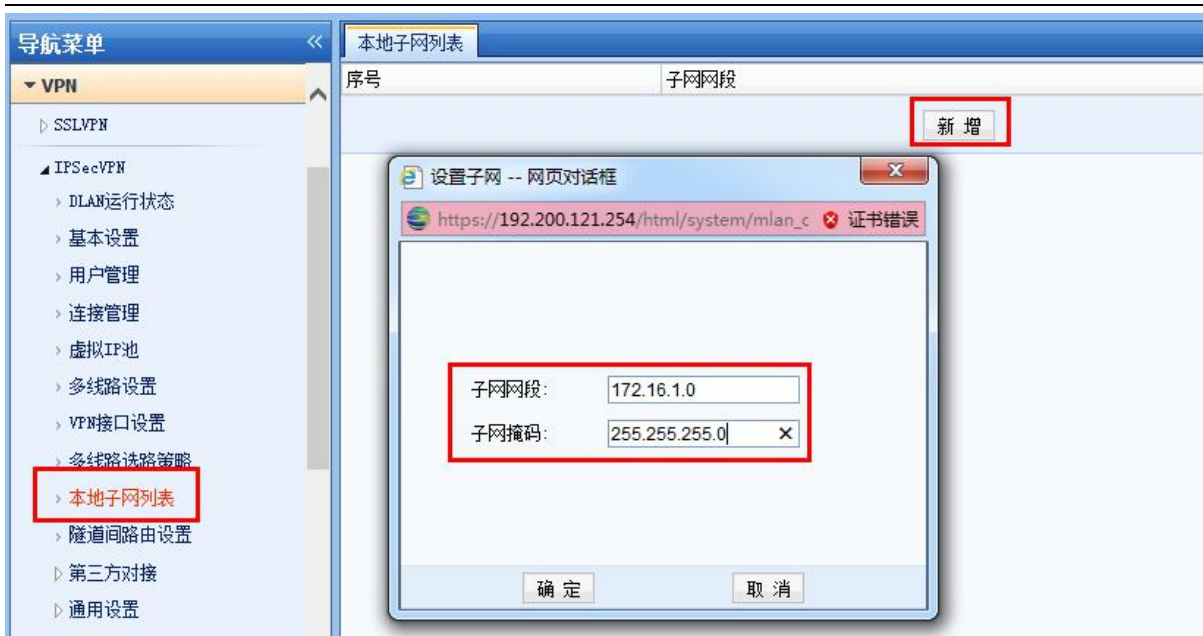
导航菜单

▾ VPN

▷ SSLVPN

◢ IPSecVPN

› DLAN运行状态

› 基本设置

› 用户管理

› 连接管理

› 虚拟IP池

› 多线路设置

› VPN接口设置

› 多线路选路策略

› 本地子网列表

› 隧道间路由设置

▷ 第三方对接

▷ 通用设置

本地子网列表

| 序号 | 子网网段 |
|---|---|

新 增

设置子网 -- 网页对话框

https://192.200.121.254/html/system/mlan_c 证书错误

子网网段: 172.16.1.0

子网掩码: 255.255.255.0

确 定

取 消